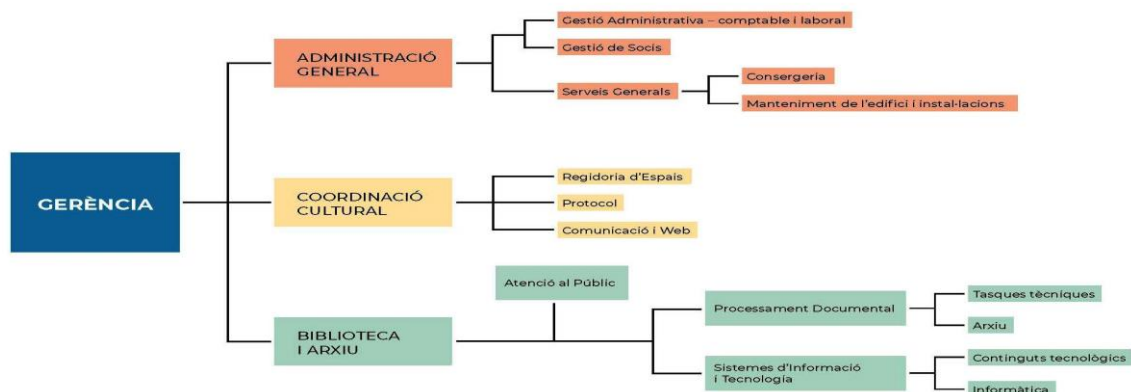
GERÈNCIA

ADMINISTRACIÓ GENERAL

Gestió Administrativa – comptable i laboral

Gestió de Socis

Serveis Generals

Consergeria

Manteniment de l'edifici i instal·lacions

COORDINACIÓ CULTURAL

Regidoria d'Espais

Protocol

Comunicació i Web

BIBLIOTECA I ARXIU

Atenció al Públic

Processament Documental

Tasques tècniques

Arxiu

Sistemes d'Informació i Tecnologia

Continguts tecnològics

Informàtica